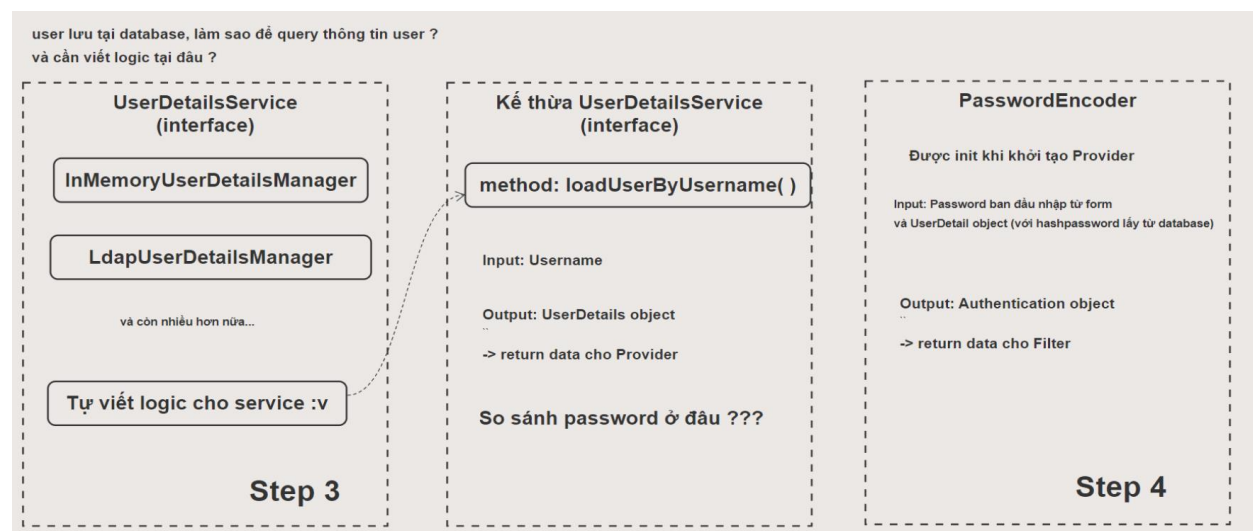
user lưu tại database, làm sao để query thông tin user ?
và cần viết logic tại đâu ?

UserDetailsService
(interface)

InMemoryUserDetailsManager

LdapUserDetailsManager

và còn nhiều hơn nữa...

Tự viết logic cho service :v

Step 3

Kế thừa UserDetailsService
(interface)

method: loadUserByUsername( )

Input: Username

Output: UserDetails object

-> return data cho Provider

So sánh password ở đâu ???

PasswordEncoder

Được init khi khởi tạo Provider

Input: Password ban đầu nhập từ form
và UserDetail object (với hashpassword lấy từ database)

Output: Authentication object

-> return data cho Filter

Step 4